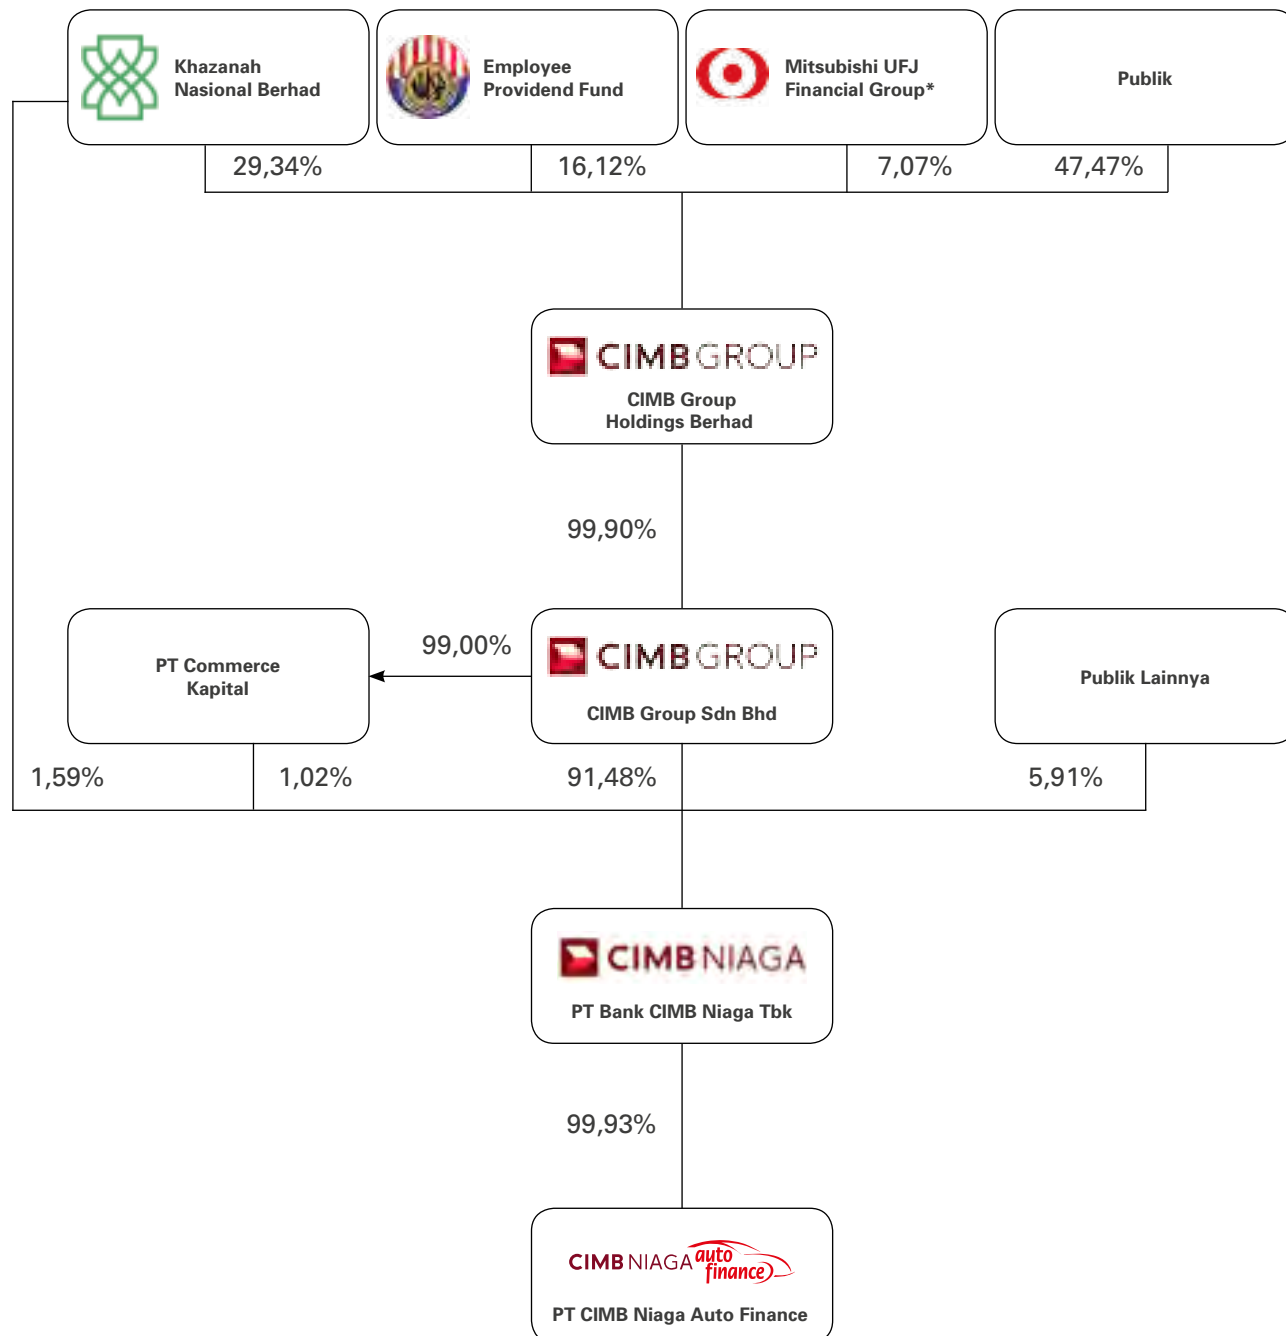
Khazanah Nasional Berhad

Employee Providend Fund

Mitsubishi UFJ Financial Group*

Publik

29,34%

16,12%

7,07%

47,47%

CIMB GROUP

CIMB Group Holdings Berhad

99,90%

PT Commerce Kapital

99,00%

CIMB GROUP

CIMB Group Sdn Bhd

Publik Lainnya

1,59%

1,02%

91,48%

5,91%

CIMB NIAGA

PT Bank CIMB Niaga Tbk

99,93%

CIMB NIAGA auto finance

PT CIMB Niaga Auto Finance